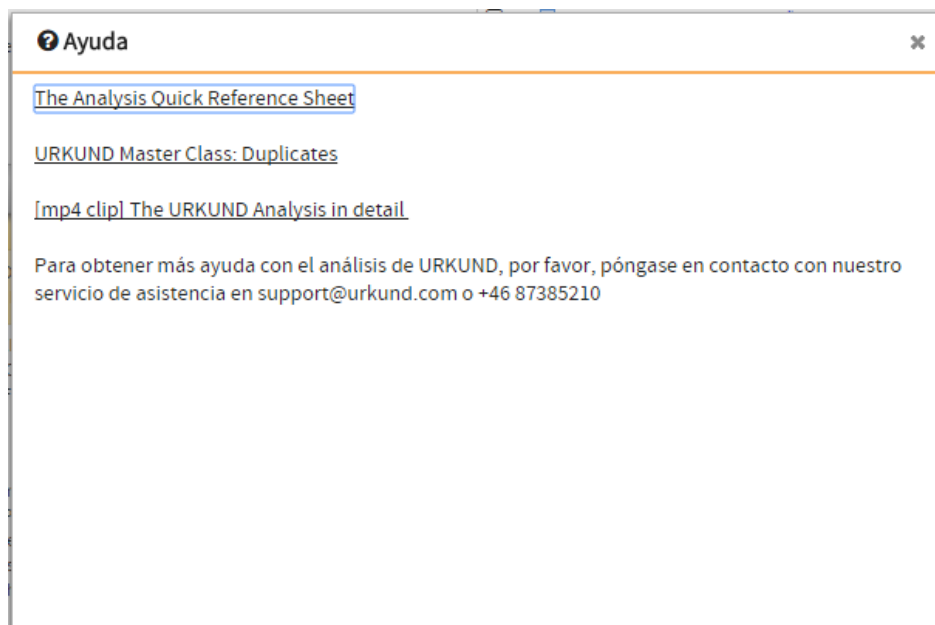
Ayuda

×

The Analysis Quick Reference Sheet

URKUND Master Class: Duplicates

[mp4 clip] The URKUND Analysis in detail

Para obtener más ayuda con el análisis de URKUND, por favor, póngase en contacto con nuestro servicio de asistencia en support@urkund.com o +46 87385210